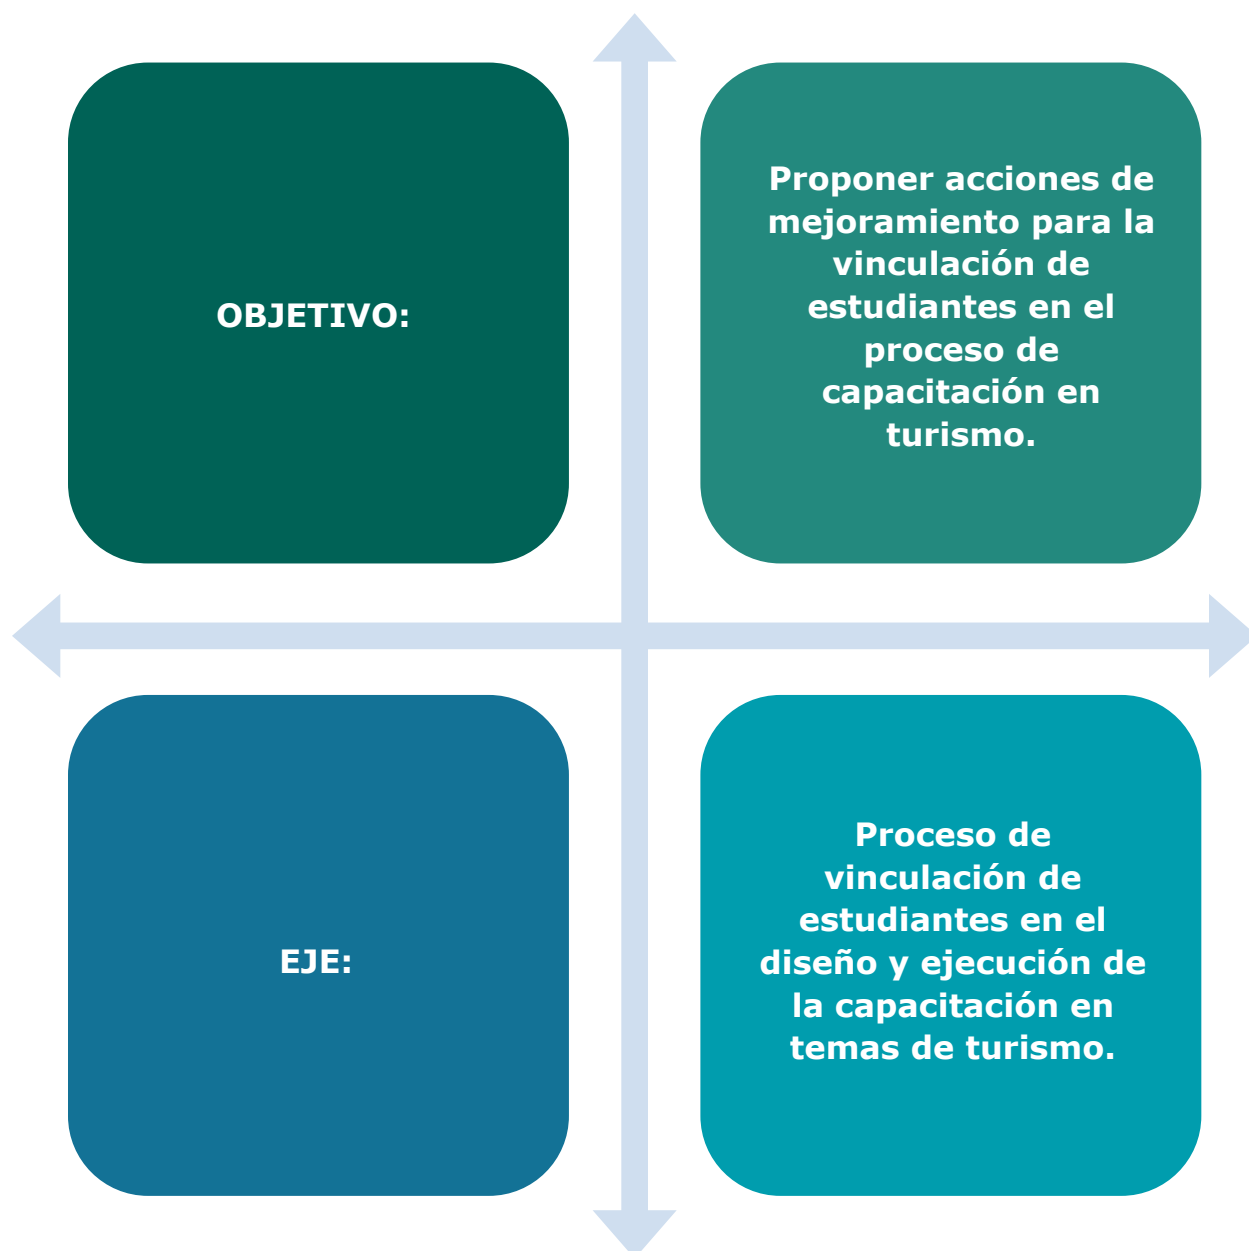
OBJETIVO:

Proponer acciones de mejoramiento para la vinculación de estudiantes en el proceso de capacitación en turismo.

EJE:

Proceso de vinculación de estudiantes en el diseño y ejecución de la capacitación en temas de turismo.